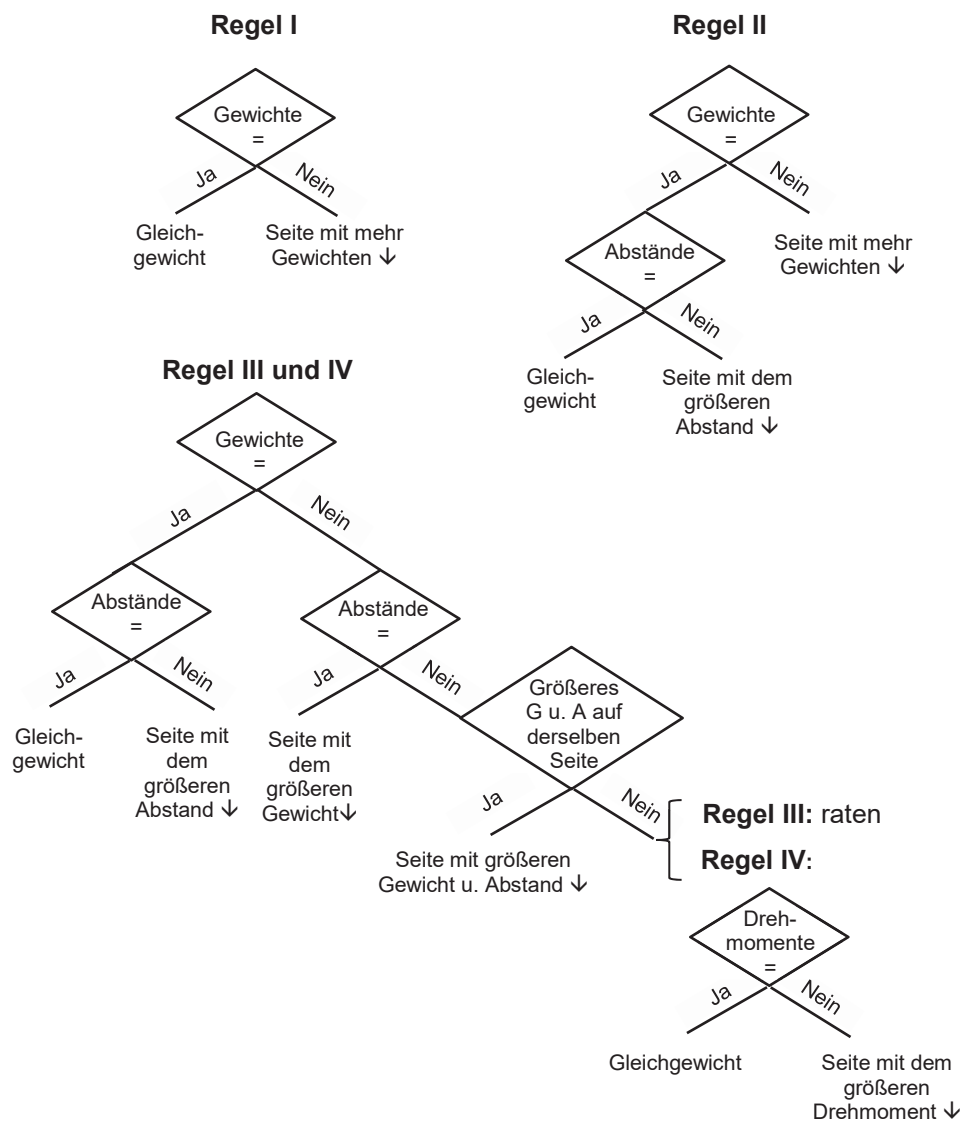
**Regel I**

Gewichte
=

Ja

Nein

Gleichgewicht

Seite mit mehr Gewichten ↓

**Regel II**

Gewichte
=

Ja

Nein

Seite mit mehr Gewichten ↓

Abstände
=

Ja

Nein

Gleichgewicht

Seite mit dem größeren Abstand ↓

**Regel III und IV**

Gewichte
=

Ja

Nein

Abstände
=

Ja

Nein

Gleichgewicht

Seite mit dem größeren Abstand ↓

Abstände
=

Ja

Nein

Seite mit dem größeren Gewicht↓

Größeres G u. A auf derselben Seite

Ja

Nein

Seite mit größeren Gewicht u. Abstand ↓

**Regel III:** raten

**Regel IV**:

Drehmomente
=

Ja

Nein

Gleichgewicht

Seite mit dem größeren Drehmoment ↓